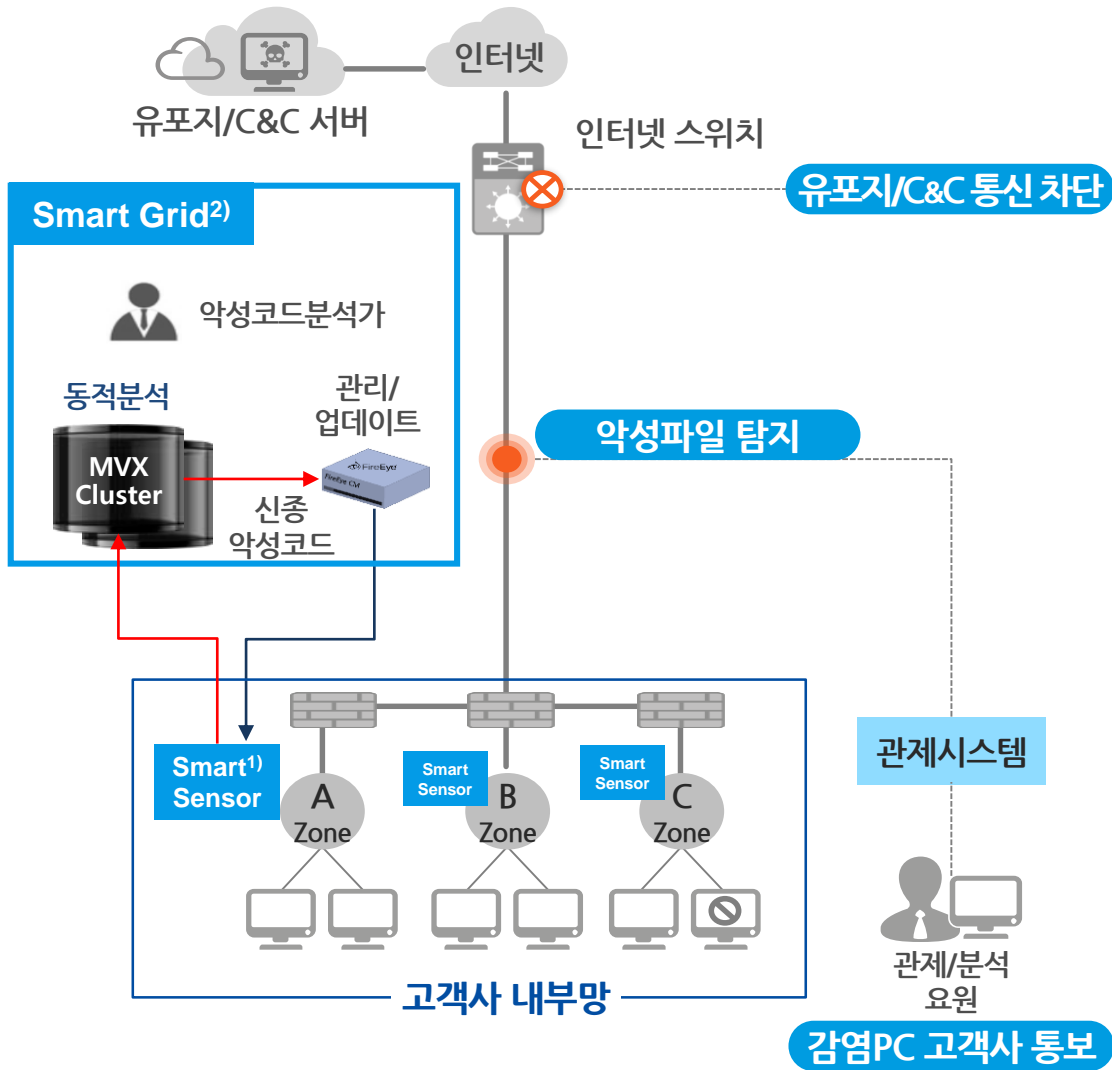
인터넷

유포지/C&C 서버

인터넷 스위치

유포지/C&C 통신 차단

Smart Grid$^{2)}$

악성코드분석가

동적분석

관리/ 업데이트

MVX Cluster

FireEye CM

신종 악성코드

악성파일 탐지

관제시스템

Smart$^{1)}$ Sensor

A Zone

Smart Sensor

B Zone

Smart Sensor

C Zone

고객사 내부망

관제/분석 요원

감염PC 고객사 통보